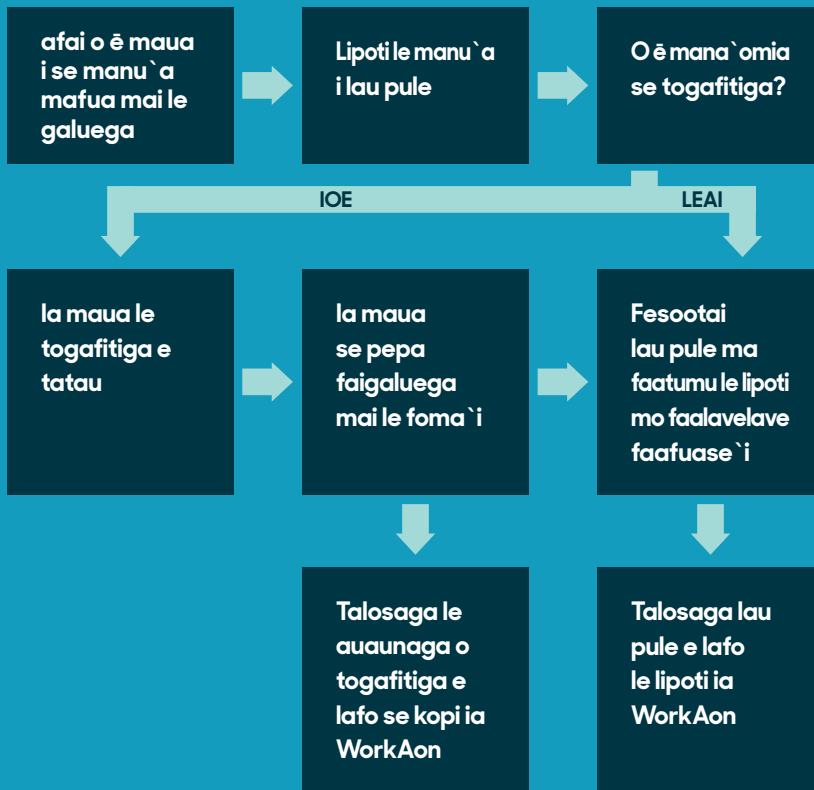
afai o ē maua i se manu`a mafua mai le galuega

Lipoti le manu`a i lau pule

O ē mana`omia se togafitiga?

IOE

LEAI

Ia maua le togafitiga e tatau

Ia maua se pepa faigaluega mai le foma`i

Fesootai lau pule ma faatumu le lipoti mo faalavelave faafuase`i

Talosaga le auaunaga o togafitiga e lafo se kopi ia WorkAon

Talosaga lau pule e lafo le lipoti ia WorkAon